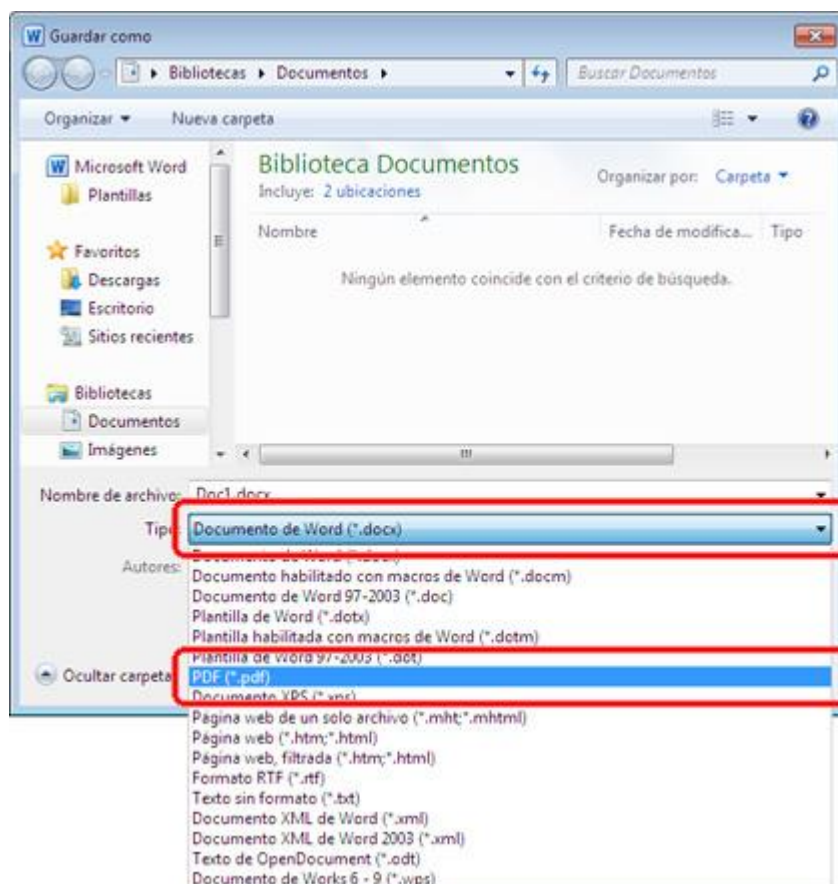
W Guardar como

Bibliotecas ▸ Documentos ▸

Buscar Documentos

Organizar ▾ Nueva carpeta

Microsoft Word
Plantillas

Favoritos
Descargas
Escritorio
Sitios recientes

Bibliotecas
Documentos
Imágenes

Biblioteca Documentos
Incluye: 2 ubicaciones

Organizar por: Carpeta ▾

Nombre

Fecha de modifica...

Tipo

Ningún elemento coincide con el criterio de búsqueda.

Nombre de archivo: Doc1.docx

Tipo: Documento de Word (*.docx)

Autores:

Documento de Word (*.docx)
Documento habilitado con macros de Word (*.docm)
Documento de Word 97-2003 (*.doc)
Plantilla de Word (*.dotx)
Plantilla habilitada con macros de Word (*.dotm)
Plantilla de Word 97-2003 (*.dot)
PDF (*.pdf)
Documento XPS (*.xps)
Página web de un solo archivo (*.mht;*.mhtml)
Página web (*.htm;*.html)
Página web, filtrada (*.htm;*.html)
Formato RTF (*.rtf)
Texto sin formato (*.txt)
Documento XML de Word (*.xml)
Documento XML de Word 2003 (*.xml)
Texto de OpenDocument (*.odt)
Documento de Works 6 - 9 (*.wps)

Ocultar carpetas